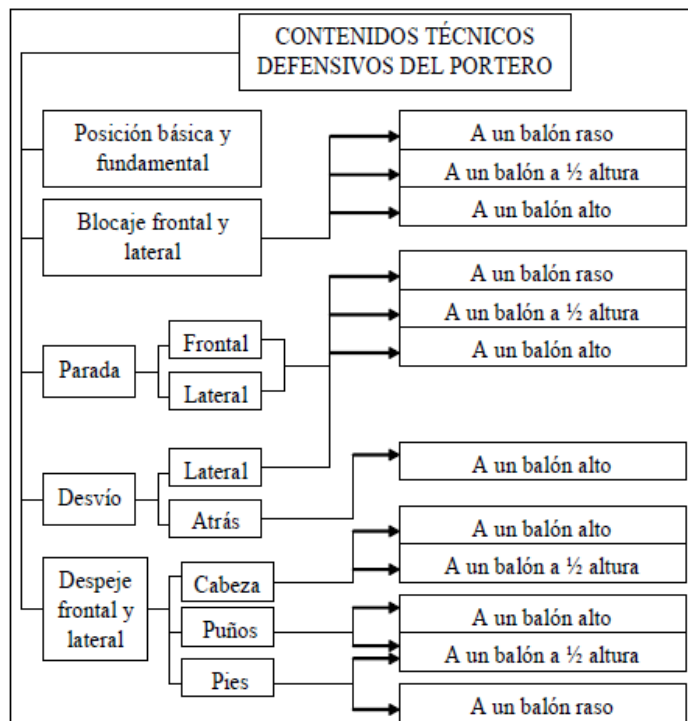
CONTENIDOS TÉCNICOS DEFENSIVOS DEL PORTERO

Posición básica y fundamental

Blocaje frontal y lateral

A un balón raso
A un balón a ½ altura
A un balón alto

Parada
Frontal
Lateral

A un balón raso
A un balón a ½ altura
A un balón alto

Desvío
Lateral
Atrás

A un balón alto

Despeje frontal y lateral
Cabeza
Puños
Pies

A un balón alto
A un balón a ½ altura
A un balón alto
A un balón a ½ altura
A un balón raso